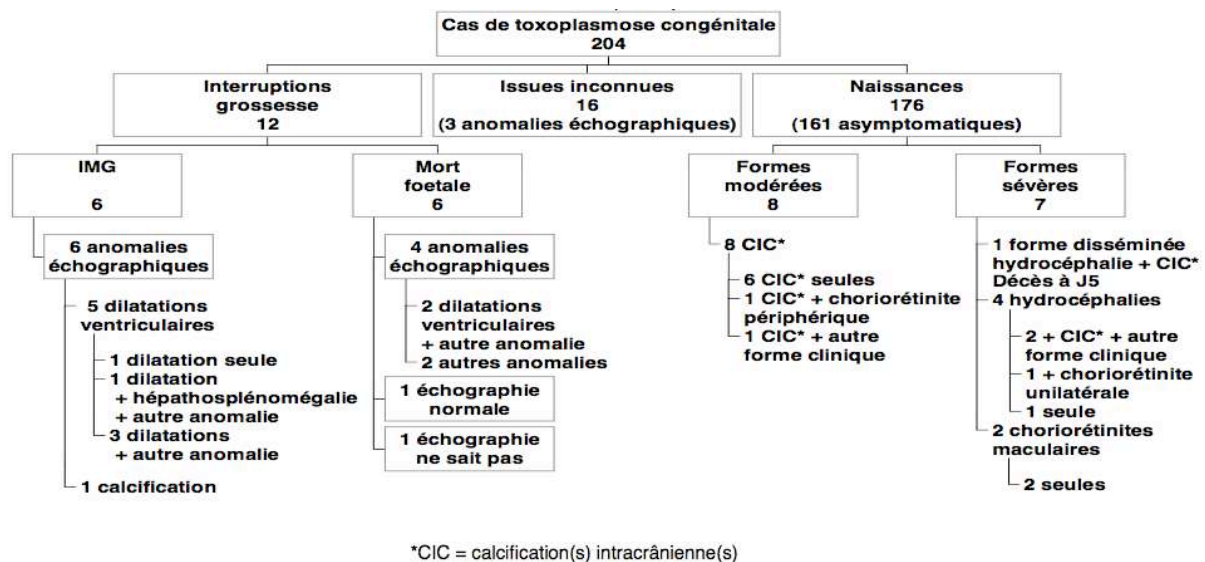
Cas de toxoplasmose congénitale
204

Interruptions grossesse
12

Issues inconnues
16
(3 anomalies échographiques)

Naissances
176
(161 asymptomatiques)

IMG
6

6 anomalies échographiques

5 dilatations ventriculaires

1 dilatation seule
1 dilatation + hépathosplénomégalie + autre anomalie
3 dilatations + autre anomalie

1 calcification

Mort foetale
6

4 anomalies échographiques

2 dilatations ventriculaires + autre anomalie
2 autres anomalies

1 échographie normale

1 échographie ne sait pas

Formes modérées
8

8 CIC*

6 CIC* seules
1 CIC* + choriorétinite périphérique
1 CIC* + autre forme clinique

Formes sévères
7

1 forme disséminée hydrocéphalie + CIC* Décès à J5
4 hydrocéphalies

2 + CIC* + autre forme clinique
1 + choriorétinite unilatérale
1 seule

2 choriorétinites maculaires

2 seules

*CIC = calcification(s) intracrânienne(s)